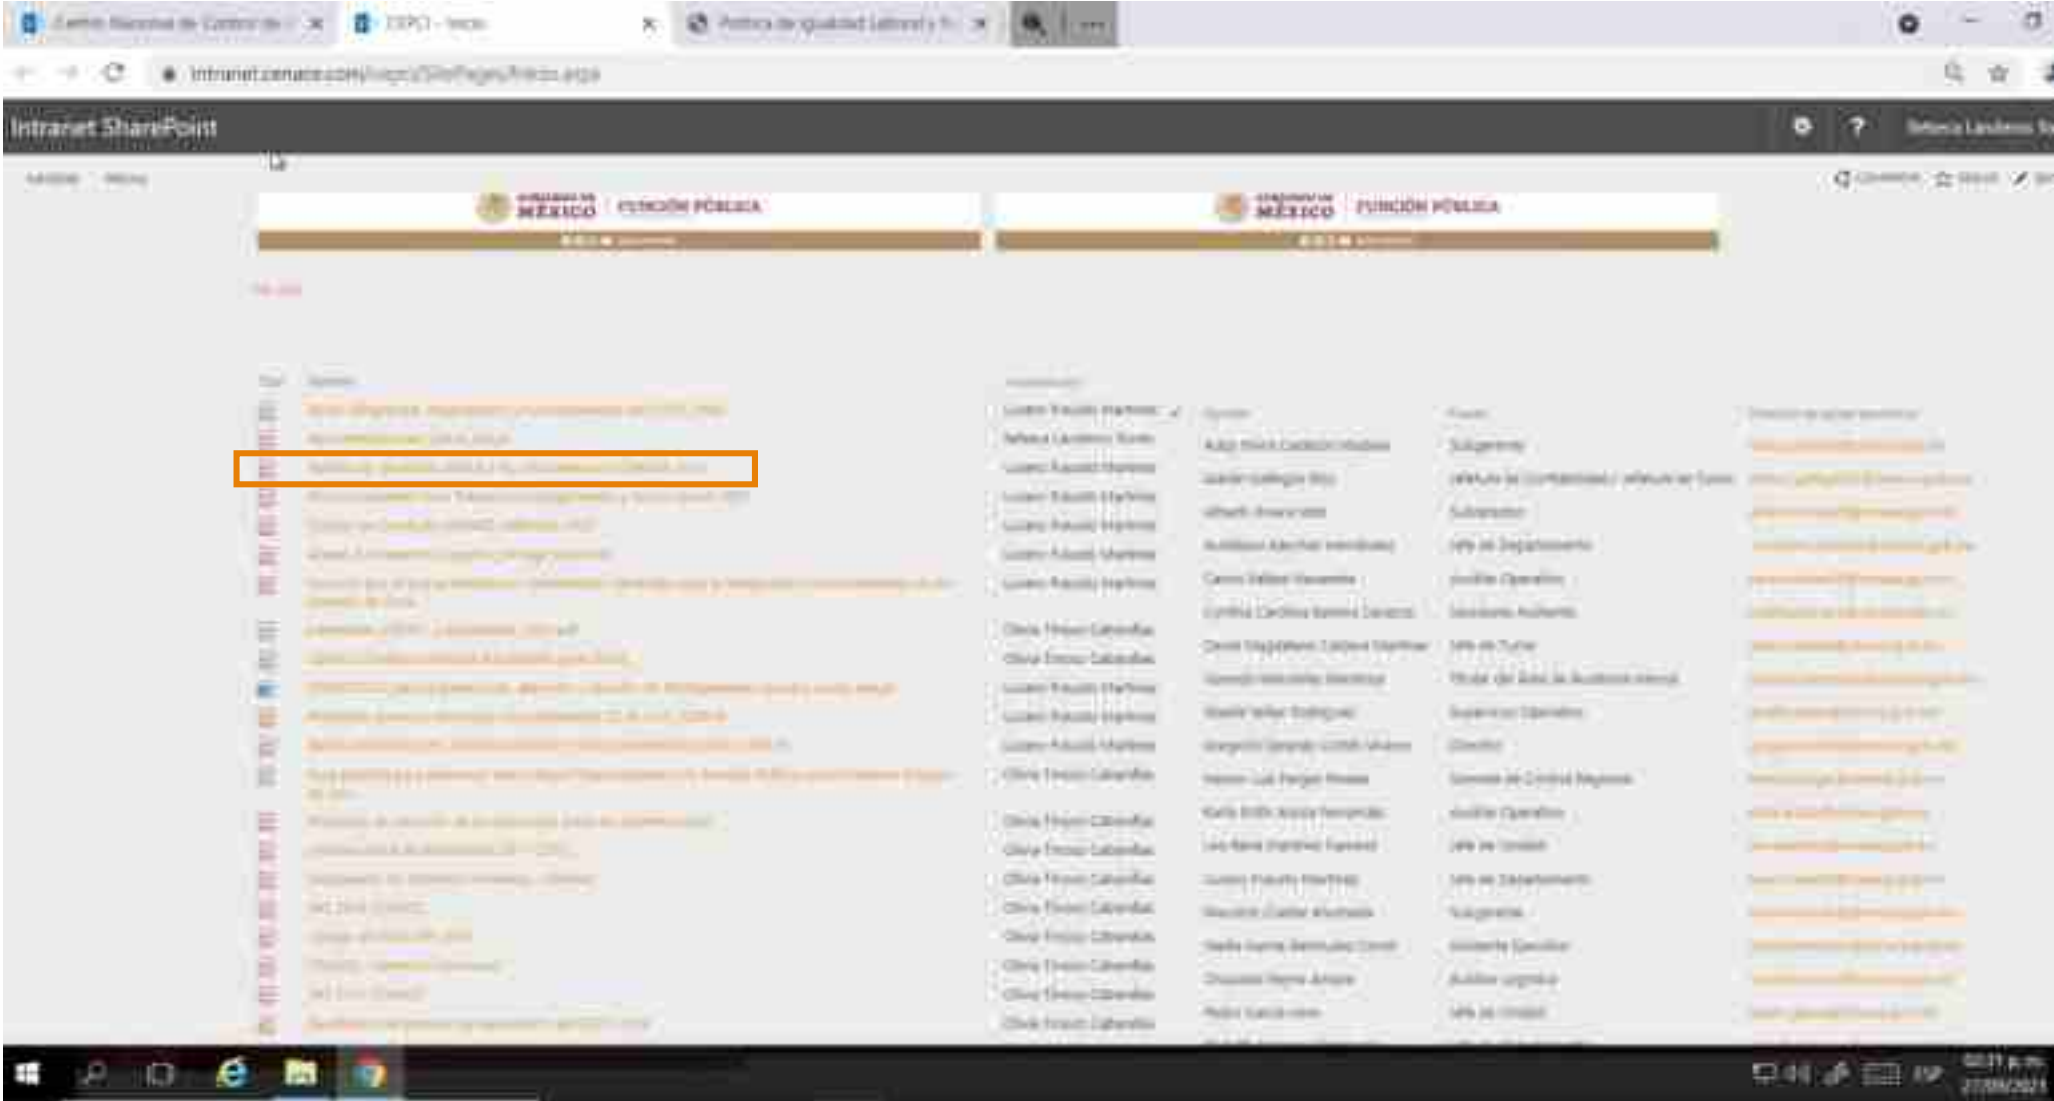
Centro Nacional de Control de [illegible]
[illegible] - Inicio
Política de igualdad laboral y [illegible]

intranet.cenace.com/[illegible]/SitePages/Inicio.aspx

Intranet SharePoint
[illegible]

GOBIERNO DE MÉXICO | FUNCIÓN PÚBLICA
GOBIERNO DE MÉXICO | FUNCIÓN PÚBLICA

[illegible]

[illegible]

Lucero Aracely Martínez
Rebeca Landeros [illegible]
Lucero Aracely Martínez
Lucero Aracely Martínez
Lucero Aracely Martínez
Lucero Aracely Martínez
Lucero Aracely Martínez
Olivia Tinoco Caballero
Olivia Tinoco Caballero
Lucero Aracely Martínez
Lucero Aracely Martínez
Lucero Aracely Martínez
Olivia Tinoco Caballero
Olivia Tinoco Caballero
Olivia Tinoco Caballero
Olivia Tinoco Caballero
Olivia Tinoco Caballero
Olivia Tinoco Caballero
Olivia Tinoco Caballero
Olivia Tinoco Caballero
Olivia Tinoco Caballero

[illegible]

ESP
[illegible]